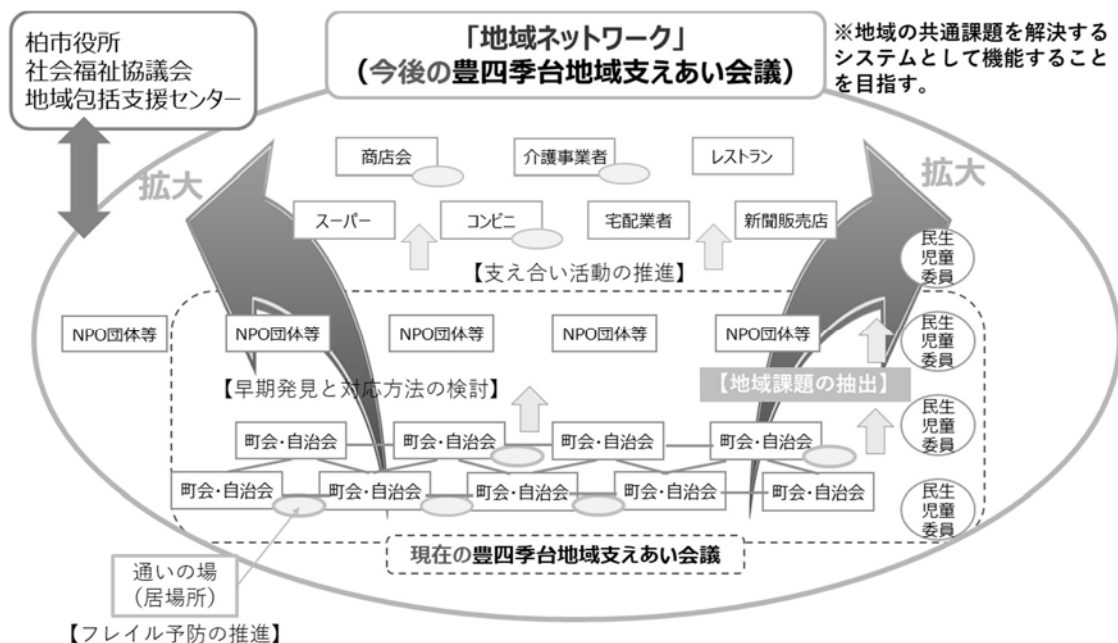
柏市役所
社会福祉協議会
地域包括支援センター

「地域ネットワーク」
（今後の豊四季台地域支えあい会議）

※地域の共通課題を解決するシステムとして機能することを目指す。

拡大

拡大

商店会

介護事業者

レストラン

スーパー

コンビニ

宅配業者

新聞販売店

民生児童委員

【支え合い活動の推進】

NPO団体等

NPO団体等

NPO団体等

NPO団体等

NPO団体等

民生児童委員

【早期発見と対応方法の検討】

【地域課題の抽出】

町会・自治会

町会・自治会

町会・自治会

町会・自治会

民生児童委員

町会・自治会

町会・自治会

町会・自治会

町会・自治会

町会・自治会

民生児童委員

現在の豊四季台地域支えあい会議

通いの場
（居場所）

【フレイル予防の推進】